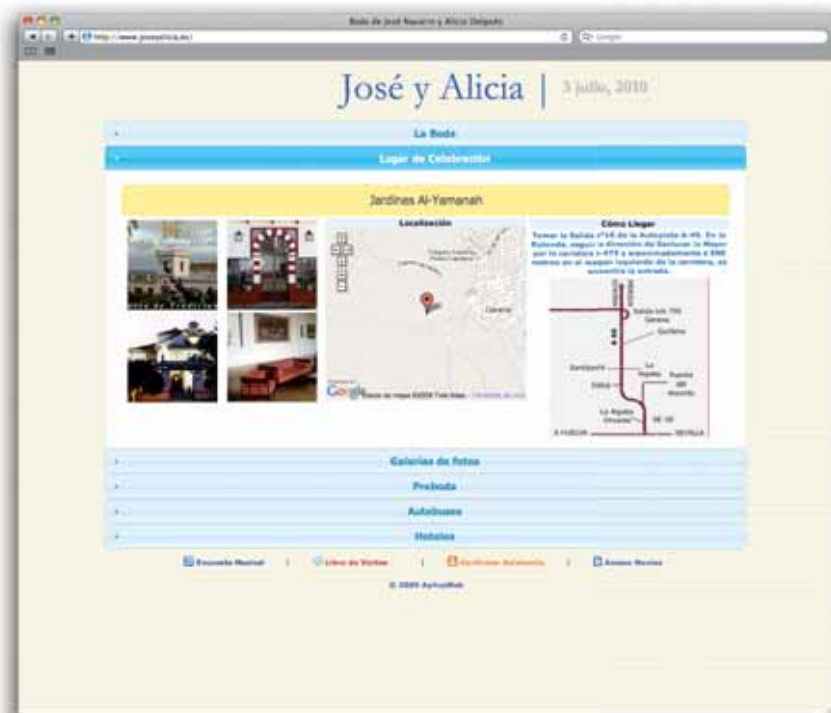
Boda de José Navarro y Alicia Delgado

http://www.joseyalicia.es/

Google

José y Alicia | 3 julio, 2010

La Boda

Lugar de Celebración

Jardines Al-Yamanah

Localización

Cómo Llegar

Tomar la Salida nº14 de la Autopista A-49. En la Rotonda, seguir la dirección de Sanlucar la Mayor por la carretera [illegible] y aproximadamente a 590 metros en el margen izquierdo de la carretera, se encuentra la entrada.

Salida km 755 Gerena

Gerena

Gines

Sanlúcar

Guillena

La Rápita

Rapida del Aljarafe

La Rápita (Olivares)

SE-30

A HUELVA

SEVILLA

Google

Datos de mapa ©2009 Tele Atlas - Términos de uso

Galerías de fotos

Preboda

Autobuses

Hoteles

Encuesta Musical | Libro de Visitas | Confirmar Asistencia | Añadir Novias

© 2009 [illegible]